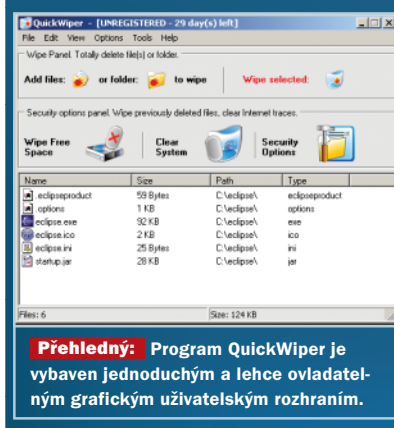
QuickWiper - [UNREGISTERED - 29 day(s) left]

File Edit View Options Tools Help

Wipe Panel. Totally delete file(s) or folder.

Add files: or folder: to wipe Wipe selected:

Security options panel. Wipe previously deleted files, clear Internet traces.

Wipe Free Space

Clear System

Security Options

| Name | Size | Path | Type |
|---|---|---|---|
| .eclipseproduct | 59 Bytes | C:\eclipse\ | eclipseproduct |
| .options | 1 KB | C:\eclipse\ | options |
| eclipse.exe | 92 KB | C:\eclipse\ | exe |
| eclipse.ico | 2 KB | C:\eclipse\ | ico |
| eclipse.ini | 25 Bytes | C:\eclipse\ | ini |
| startup.jar | 28 KB | C:\eclipse\ | jar |

Files: 6 Size: 124 KB

Přehledný: Program QuickWiper je vybaven jednoduchým a lehce ovladatelným grafickým uživatelským rozhraním.